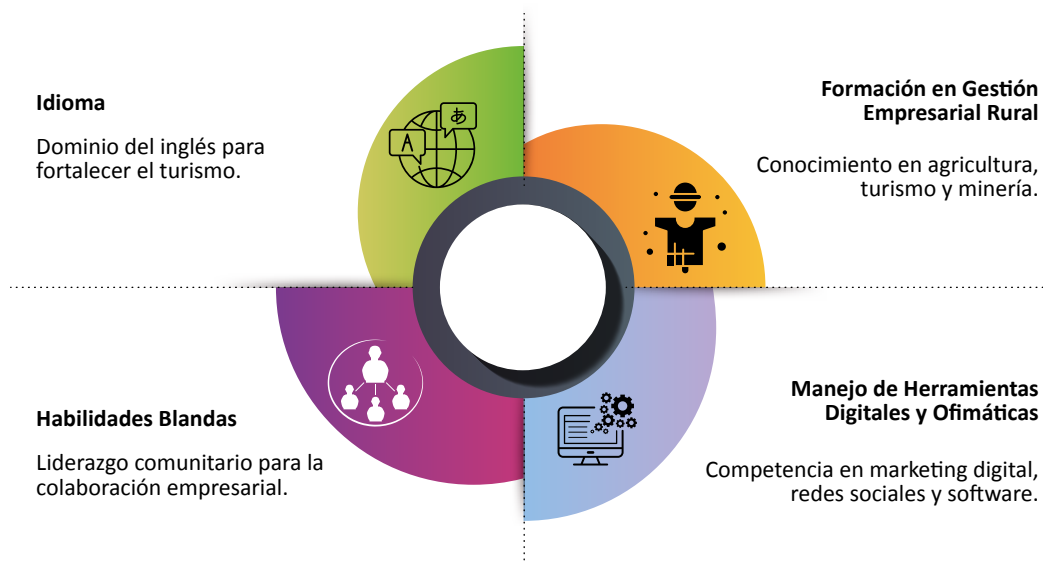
Idioma

Dominio del inglés para fortalecer el turismo.

Formación en Gestión Empresarial Rural

Conocimiento en agricultura, turismo y minería.

A

あ

Habilidades Blandas

Liderazgo comunitario para la colaboración empresarial.

Manejo de Herramientas Digitales y Ofimáticas

Competencia en marketing digital, redes sociales y software.